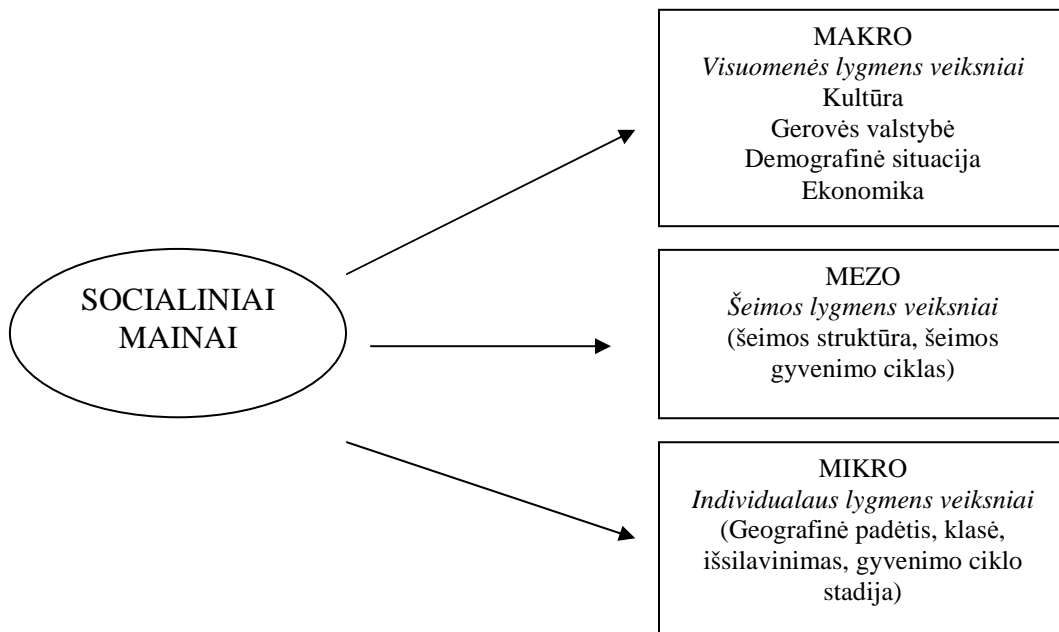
SOCIALINIAI MAINAI

MAKRO
*Visuomenės lygmens veiksniai*
Kultūra
Gerovės valstybė
Demografinė situacija
Ekonomika

MEZO
*Šeimos lygmens veiksniai*
(šeimos struktūra, šeimos gyvenimo ciklas)

MIKRO
*Individualaus lygmens veiksniai*
(Geografinė padėtis, klasė, išsilavinimas, gyvenimo ciklo stadija)